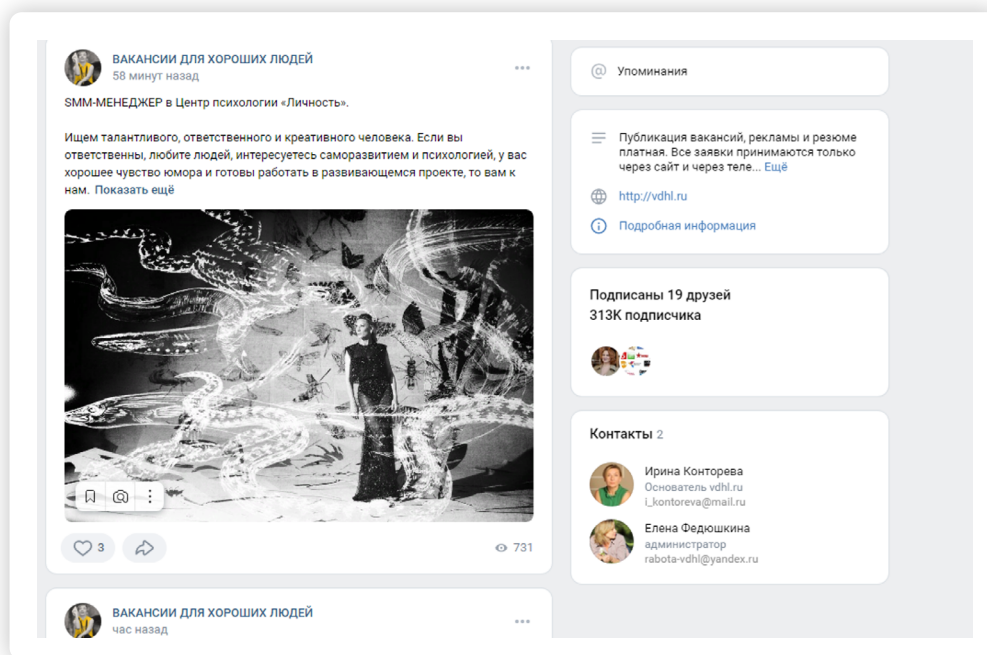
ВАКАНСИИ ДЛЯ ХОРОШИХ ЛЮДЕЙ
58 минут назад

SMM-МЕНЕДЖЕР в Центр психологии «Личность».

Ищем талантливого, ответственного и креативного человека. Если вы ответственны, любите людей, интересуетесь саморазвитием и психологией, у вас хорошее чувство юмора и готовы работать в развивающемся проекте, то вам к нам. Показать ещё

3
731

ВАКАНСИИ ДЛЯ ХОРОШИХ ЛЮДЕЙ
час назад

Упоминания

Публикация вакансий, рекламы и резюме платная. Все заявки принимаются только через сайт и через теле... Ещё

http://vdhl.ru

Подробная информация

Подписаны 19 друзей
313K подписчика

Контакты 2

Ирина Конторева
Основатель vdhl.ru
i_kontoreva@mail.ru

Елена Федюшкина
администратор
rabota-vdhl@yandex.ru